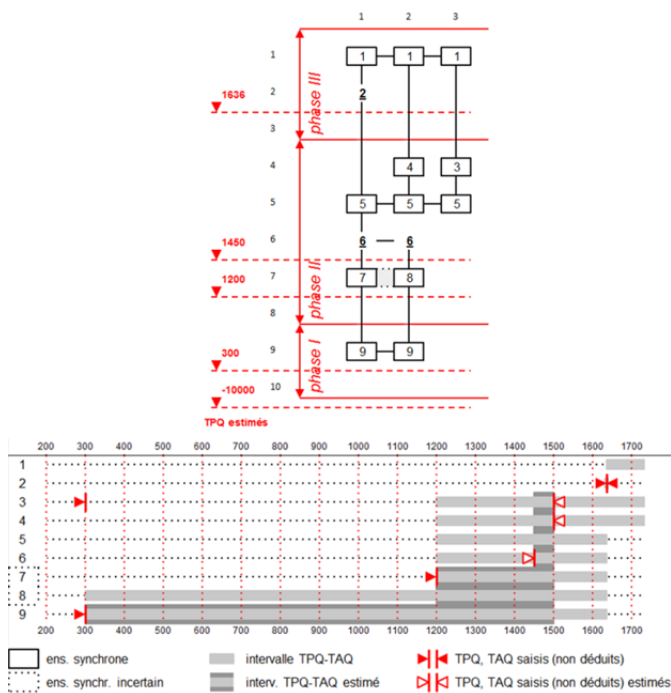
1 2 3

1
2
3
4
5
6
7
8
9
10

1 — 1 — 1
2
4 3
5 — 5 — 5
6 — 6
7 8
9 — 9

phase III
phase II
phase I

1636
1450
1200
300
-10000
TPQ estimés

| | 200 | 300 | 400 | 500 | 600 | 700 | 800 | 900 | 1000 | 1100 | 1200 | 1300 | 1400 | 1500 | 1600 | 1700 |
|---|---|---|---|---|---|---|---|---|---|---|---|---|---|---|---|---|
| 1 | | | | | | | | | | | | | | | | |
| 2 | | | | | | | | | | | | | | | | |
| 3 | | | | | | | | | | | | | | | | |
| 4 | | | | | | | | | | | | | | | | |
| 5 | | | | | | | | | | | | | | | | |
| 6 | | | | | | | | | | | | | | | | |
| 7 | | | | | | | | | | | | | | | | |
| 8 | | | | | | | | | | | | | | | | |
| 9 | | | | | | | | | | | | | | | | |
| | 200 | 300 | 400 | 500 | 600 | 700 | 800 | 900 | 1000 | 1100 | 1200 | 1300 | 1400 | 1500 | 1600 | 1700 |

ens. synchrone
ens. synchr. incertain
intervalle TPQ-TAQ
interv. TPQ-TAQ estimé
TPQ, TAQ saisis (non déduits)
TPQ, TAQ saisis (non déduits) estimés